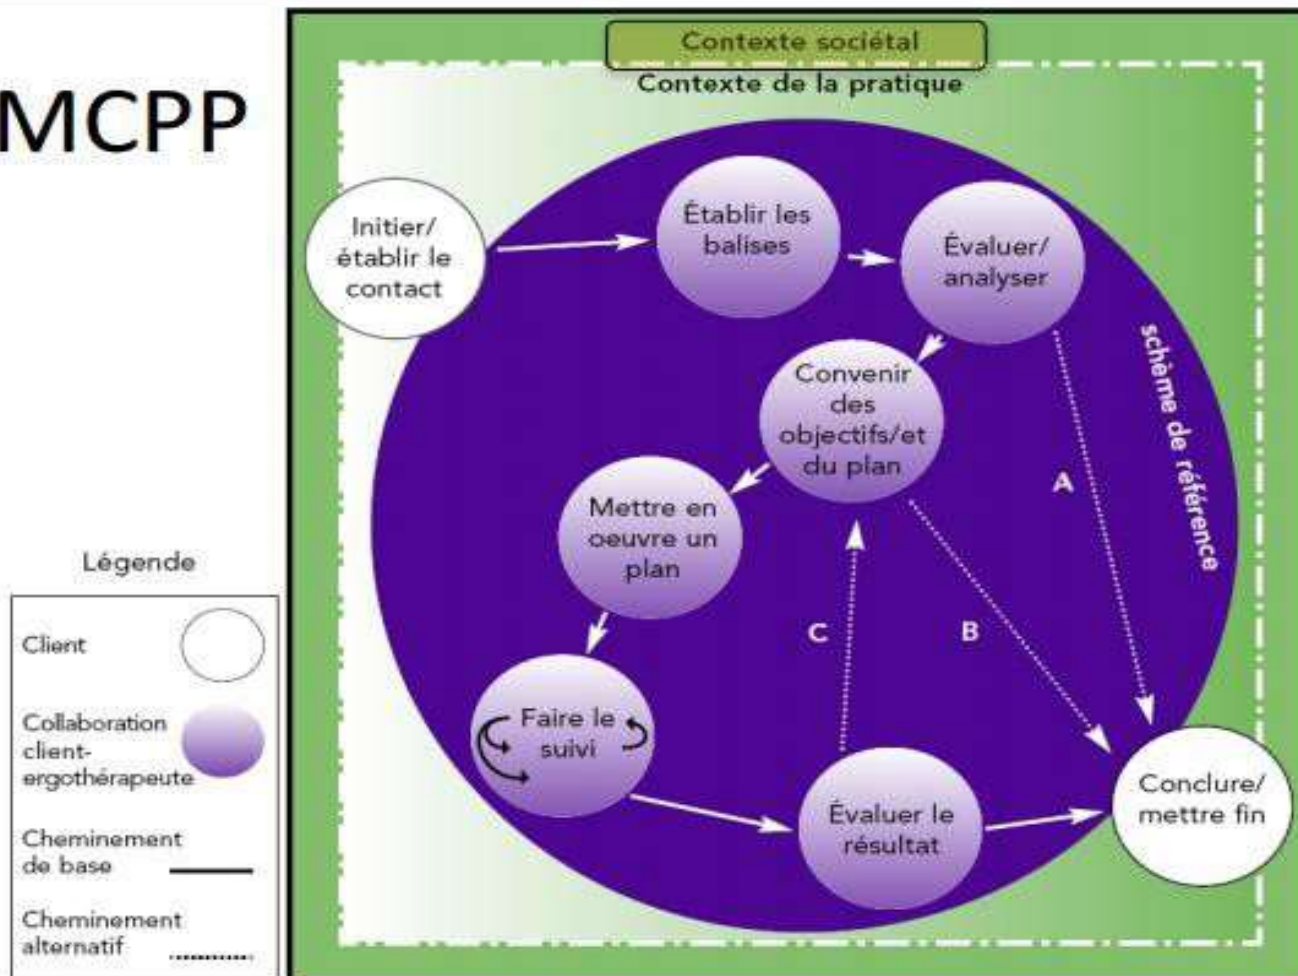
MCPP

Contexte sociétal

Contexte de la pratique

Initier/ établir le contact

Établir les balises

Évaluer/ analyser

schème de référence

Convenir des objectifs/et du plan

A

Mettre en oeuvre un plan

C

B

Faire le suivi

Évaluer le résultat

Conclure/ mettre fin

Légende

Client

Collaboration client-ergothérapeute

Cheminement de base

Cheminement alternatif